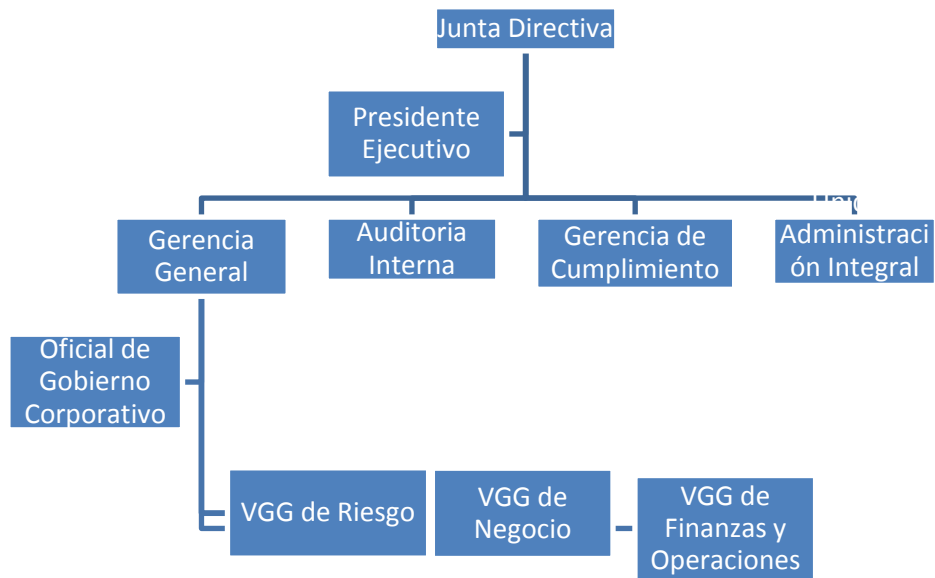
Junta Directiva

Presidente Ejecutivo

Gerencia General

Auditoria Interna

Gerencia de Cumplimiento

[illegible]
Administración Integral

Oficial de Gobierno Corporativo

VGG de Riesgo

VGG de Negocio

VGG de Finanzas y Operaciones